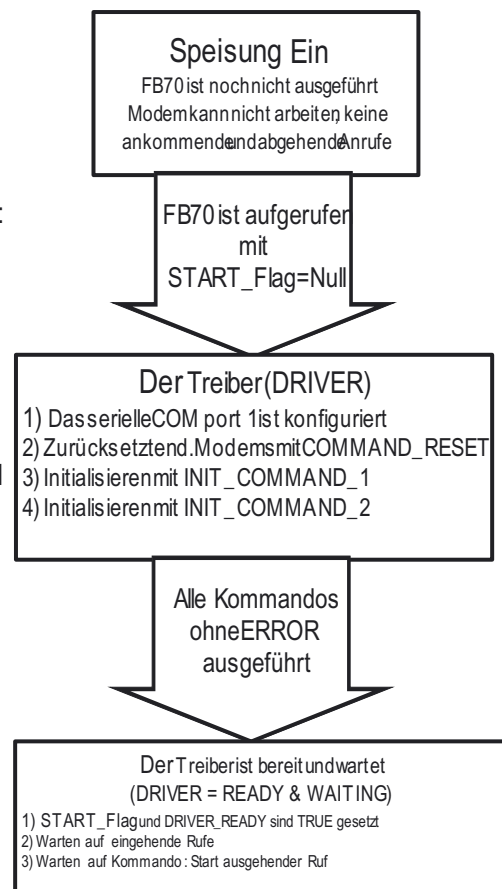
Speisung Ein
FB70 ist nochnicht ausgeführt
Modemkannnicht arbeiten, keine ankommendeundabgehendeAnrufe

FB70 ist aufgerufen mit START_Flag=Null

Der Treiber(DRIVER)
1) DasserielleCOM port 1ist konfiguriert
2) Zurücksetztend.ModemsmitCOMMAND_RESET
3) Initialisierenmit INIT_COMMAND_1
4) Initialisierenmit INIT_COMMAND_2

Alle Kommandos ohneERROR ausgeführt

Der Treiberist bereit undwartet
(DRIVER = READY & WAITING)
1) START_Flagund DRIVER_READY sind TRUE gesetzt
2) Warten auf eingehende Rufe
3) Warten auf Kommando: Start ausgehender Ruf